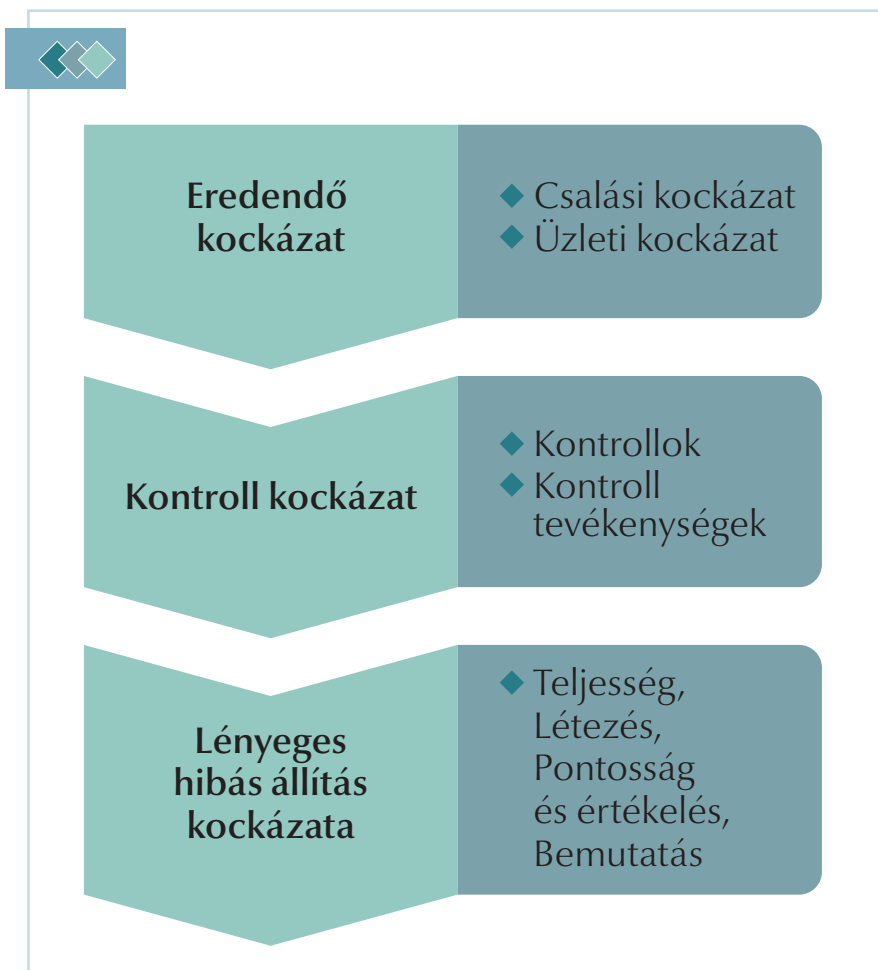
Eredendő kockázat

◆ Csalási kockázat
◆ Üzleti kockázat

Kontroll kockázat

◆ Kontrollok
◆ Kontroll tevékenységek

Lényeges hibás állítás kockázata

◆ Teljesség, Létezés, Pontosság és értékelés, Bemutatás